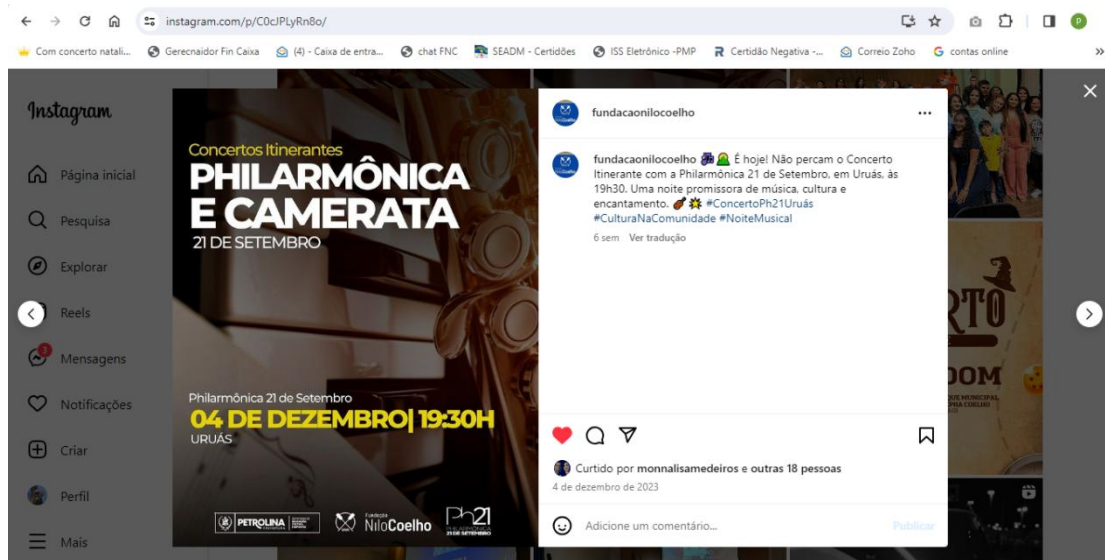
instagram.com/p/C0cJPLyRn8o/

Com concerto natali... Gerecnaidor Fin Caixa (4) - Caixa de entra... chat FNC SEADM - Certidões ISS Eletrônico -PMP Certidão Negativa -... Correio Zoho contas online

Instagram

Página inicial
Pesquisa
Explorar
Reels
Mensagens
Notificações
Criar
Perfil
Mais

Concertos Itinerantes
PHILARMÔNICA E CAMERATA
21 DE SETEMBRO

Philarmônica 21 de Setembro
04 DE DEZEMBRO| 19:30H
URUÁS

PETROLINA NiloCoelho Ph21

fundacaonilocoelho

fundacaonilocoelho É hoje! Não percam o Concerto Itinerante com a Philarmônica 21 de Setembro, em Uruás, às 19h30. Uma noite promissora de música, cultura e encantamento. #ConcertoPh21Uruás #CulturaNaComunidade #NoiteMusical

6 sem Ver tradução

Curtido por monnalisamedeiros e outras 18 pessoas
4 de dezembro de 2023

Adicione um comentário...
Publicar